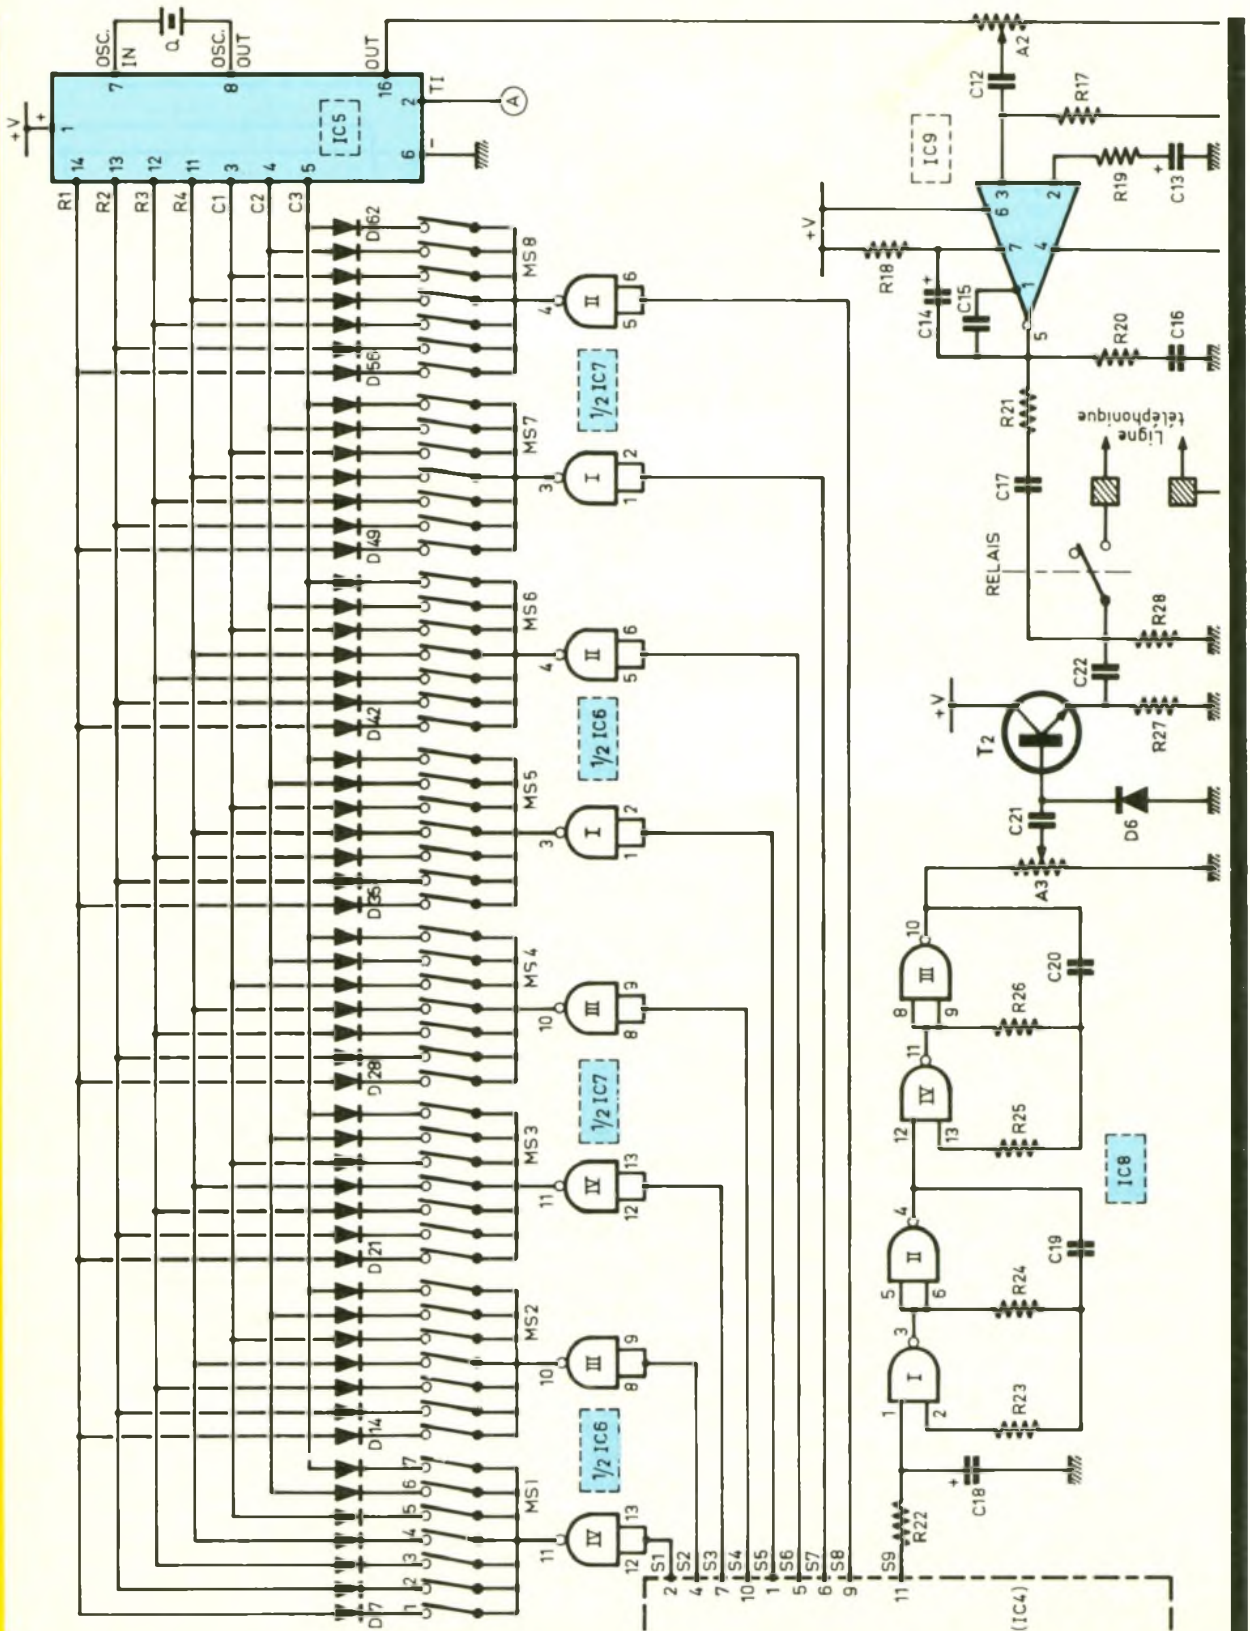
+V
1
OSC. IN
7
Q
OSC. OUT
8
OUT
16
2
TI
A
6
IC5
14 13 12 11 3 4 5
R1 R2 R3 R4 C1 C2 C3
A2
C12
R17
IC9
R19
C13
+V
6 3
2
7
4
R18
1
C14
C15
5
R20
C16
R21
Ligne téléphonique
C17
RELAIS
R28
C22
+V
T2
R27
C21
D6
A3
D62
MS8
4 II 6 5
D56
1/2 IC7
MS7
3 I 2 1
D49
MS6
4 II 6 5
1/2 IC6
D42
MS5
3 I 2 1
D35
MS4
10 III 9 8
D28
1/2 IC7
MS3
11 IV 13 12
D21
MS2
10 III 9 8
D14
1/2 IC6
MS1
11 IV 13 12
D7
1 2 3 4 5 6 7
10 III 9 8
C20
R26
11 IV 12 13
R25
IC8
4 II 5 6
C19
R24
3 I 1 2
R23
C18
R22
S1 S2 S3 S4 S5 S6 S7 S8 S9
2 4 7 10 1 5 6 9 11
(IC4)